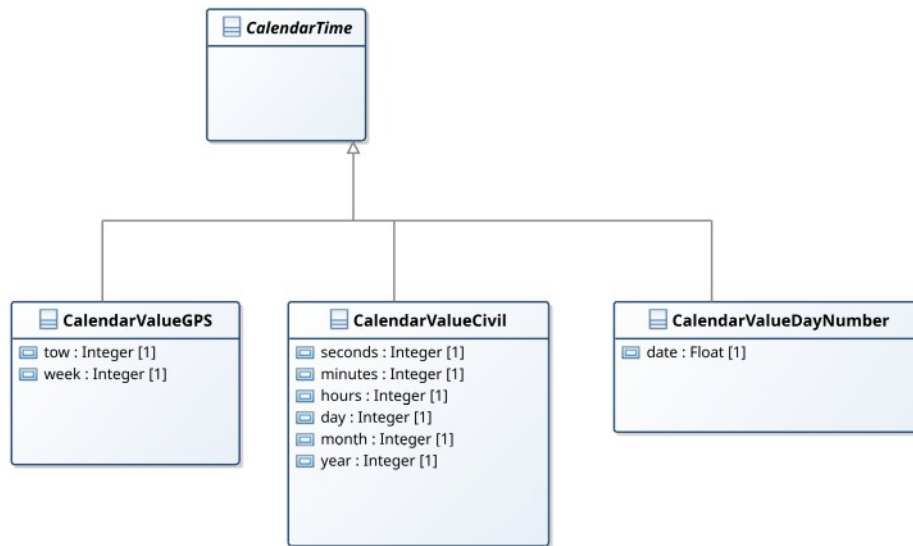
CalendarTime

CalendarValueGPS
tow : Integer [1]
week : Integer [1]

CalendarValueCivil
seconds : Integer [1]
minutes : Integer [1]
hours : Integer [1]
day : Integer [1]
month : Integer [1]
year : Integer [1]

CalendarValueDayNumber
date : Float [1]